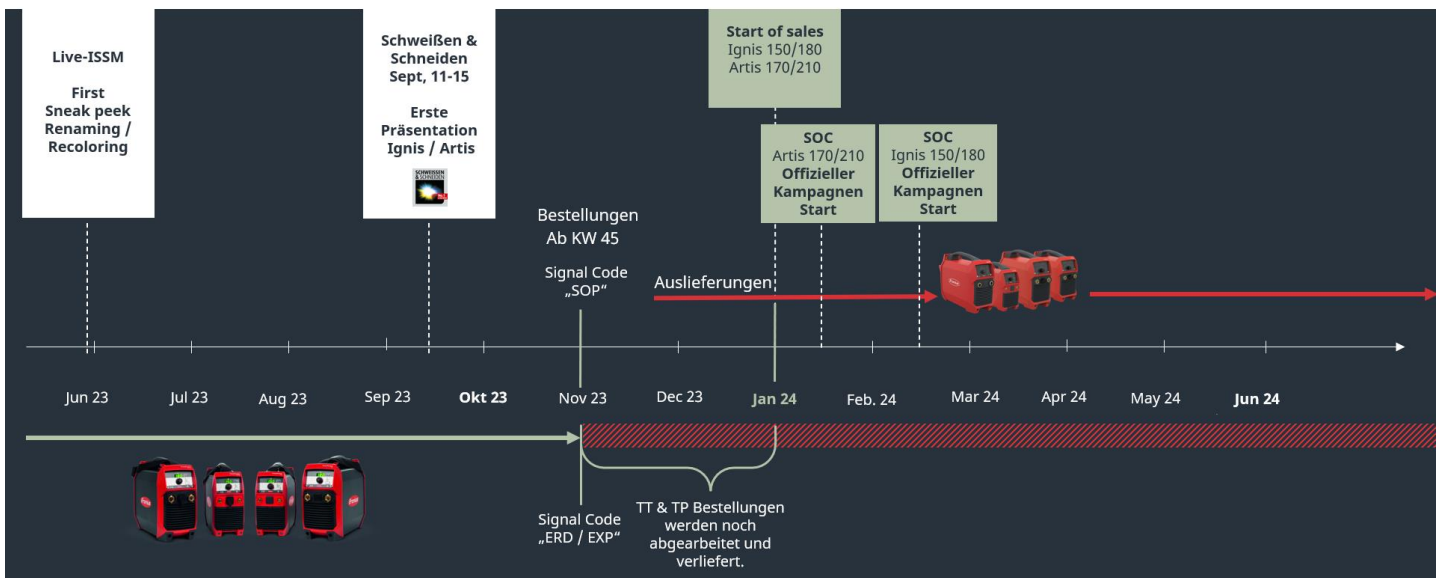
Live-ISSM

First Sneak peek Renaming / Recoloring

Schweißen & Schneiden Sept, 11-15

Erste Präsentation Ignis / Artis

SCHWEISSEN & SCHNEIDEN

Start of sales Ignis 150/180 Artis 170/210

SOC Artis 170/210 Offizieller Kampagnen Start

SOC Ignis 150/180 Offizieller Kampagnen Start

Bestellungen Ab KW 45

Signal Code „SOP“

Auslieferungen

Jun 23 Jul 23 Aug 23 Sep 23 Okt 23 Nov 23 Dec 23 Jan 24 Feb. 24 Mar 24 Apr 24 May 24 Jun 24

Signal Code „ERD / EXP“

TT & TP Bestellungen werden noch abgearbeitet und verliefert.